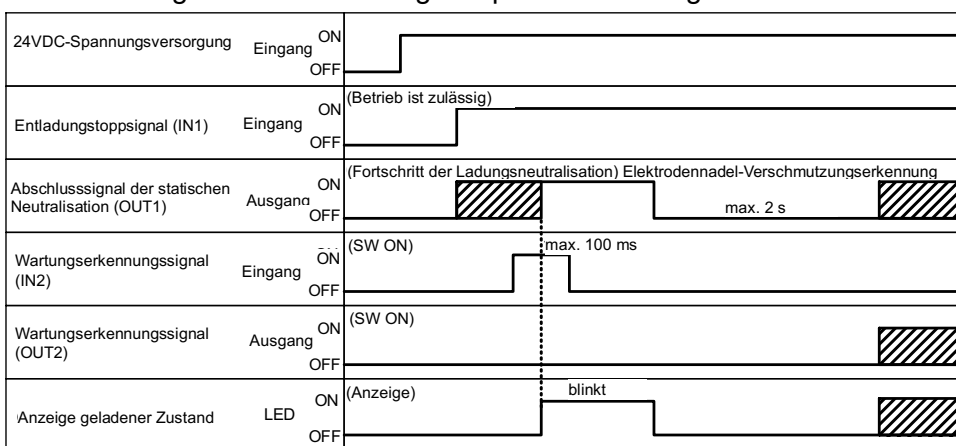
24VDC-Spannungsversorgung Eingang ON OFF

Entladungstoppsignal (IN1) Eingang ON OFF (Betrieb ist zulässig)

Abschlusssignal der statischen Neutralisation (OUT1) Ausgang ON OFF (Fortschritt der Ladungsneutralisation) Elektrodennadel-Verschmutzungserkennung max. 2 s

Wartungserkennungssignal (IN2) Eingang ON OFF (SW ON) max. 100 ms

Wartungserkennungssignal (OUT2) Ausgang ON OFF (SW ON)

Anzeige geladener Zustand LED ON OFF (Anzeige) blinkt